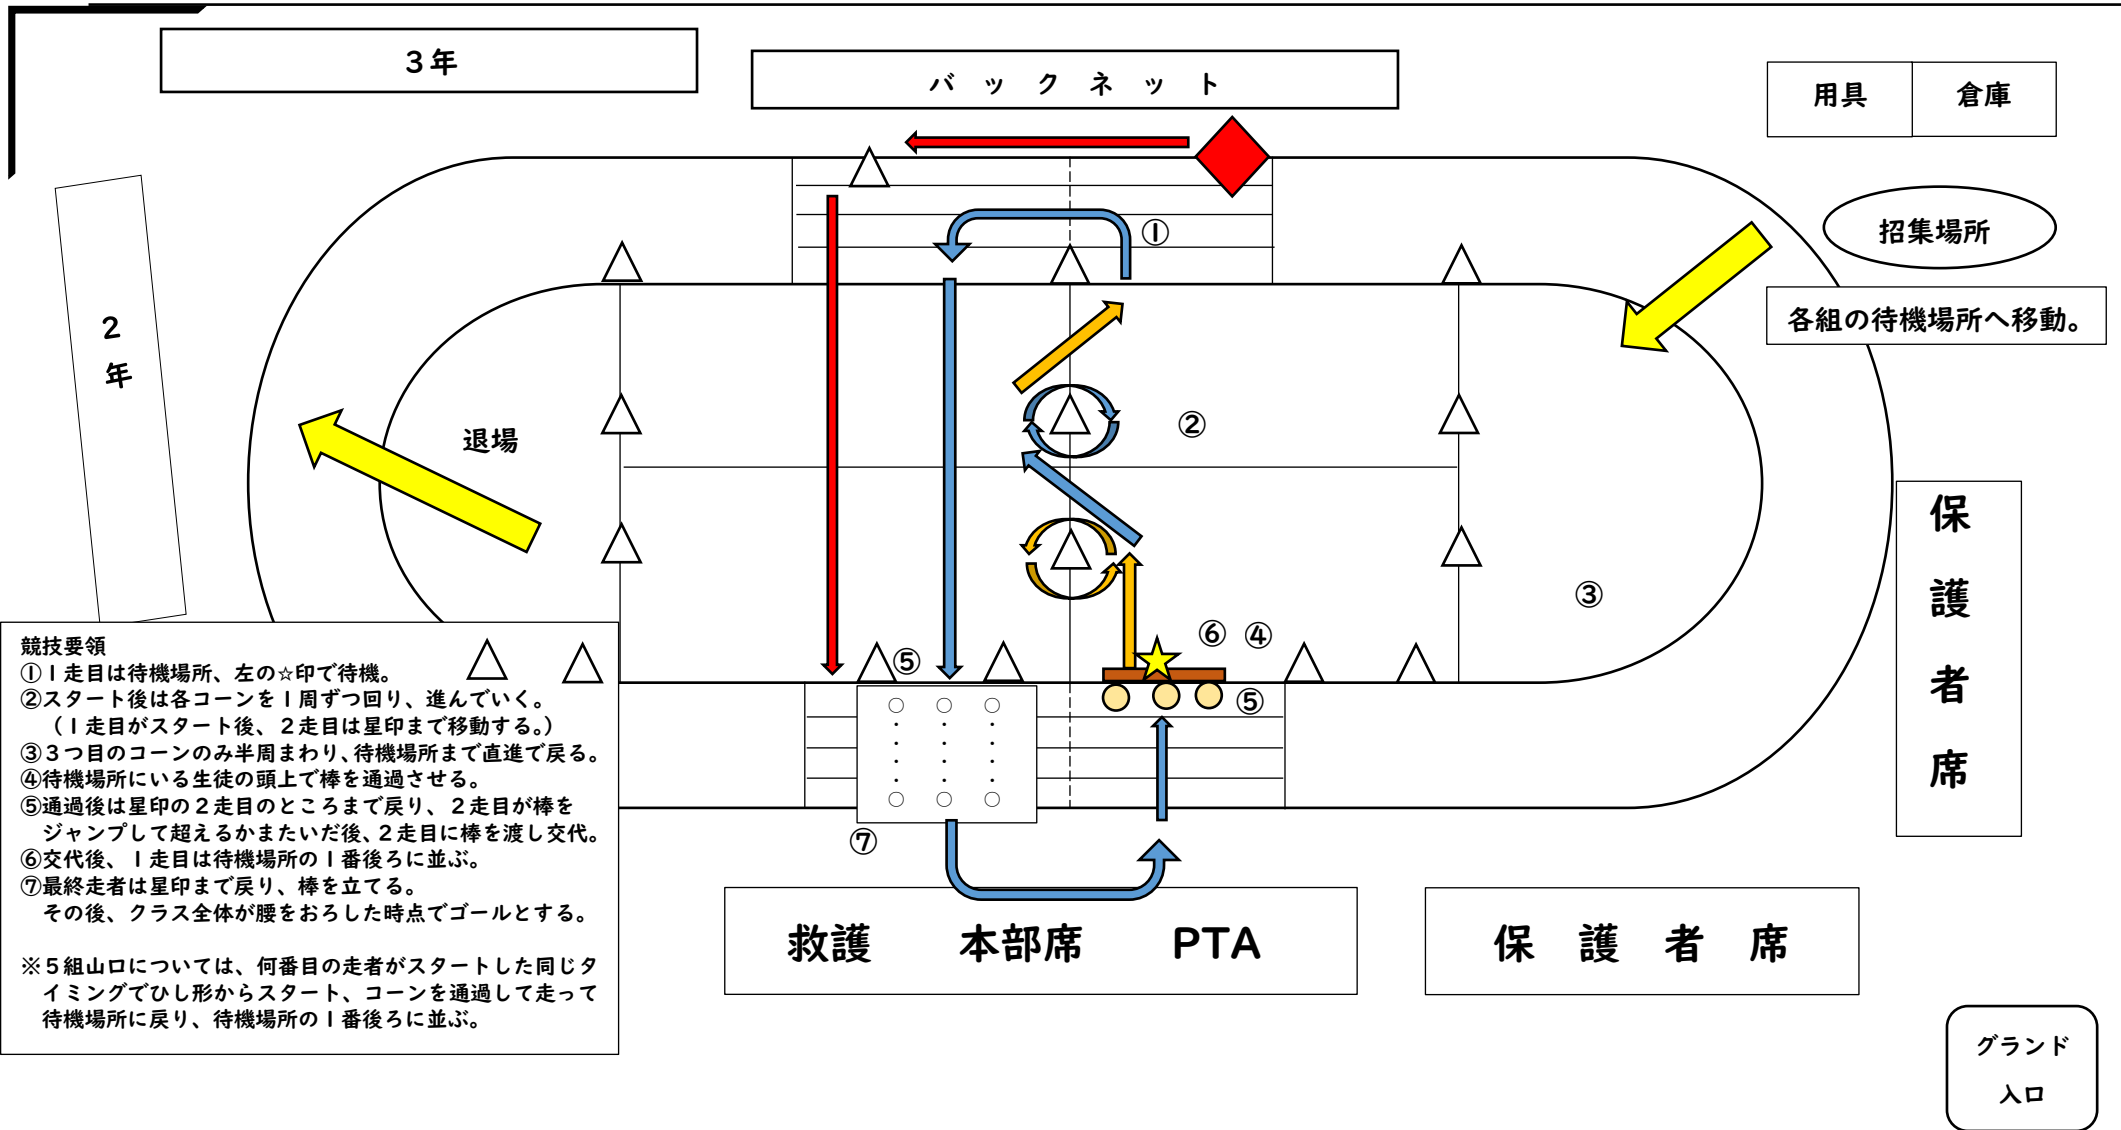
３年

バ ッ ク ネ ッ ト

用具 倉庫

招集場所

各組の待機場所へ移動。

２年

退場

①

②

③

⑥ ④

⑤

⑤

⑦

保護者席

競技要領
①１走目は待機場所、左の☆印で待機。
②スタート後は各コーンを１周ずつ回り、進んでいく。
（１走目がスタート後、２走目は星印まで移動する。）
③３つ目のコーンのみ半周まわり、待機場所まで直進で戻る。
④待機場所にいる生徒の頭上で棒を通過させる。
⑤通過後は星印の２走目のところまで戻り、２走目が棒をジャンプして超えるかまたいだ後、２走目に棒を渡し交代。
⑥交代後、１走目は待機場所の１番後ろに並ぶ。
⑦最終走者は星印まで戻り、棒を立てる。
その後、クラス全体が腰をおろした時点でゴールとする。

※５組山口については、何番目の走者がスタートした同じタイミングでひし形からスタート、コーンを通過して走って待機場所に戻り、待機場所の１番後ろに並ぶ。

救護 本部席 PTA

保 護 者 席

グランド
入口